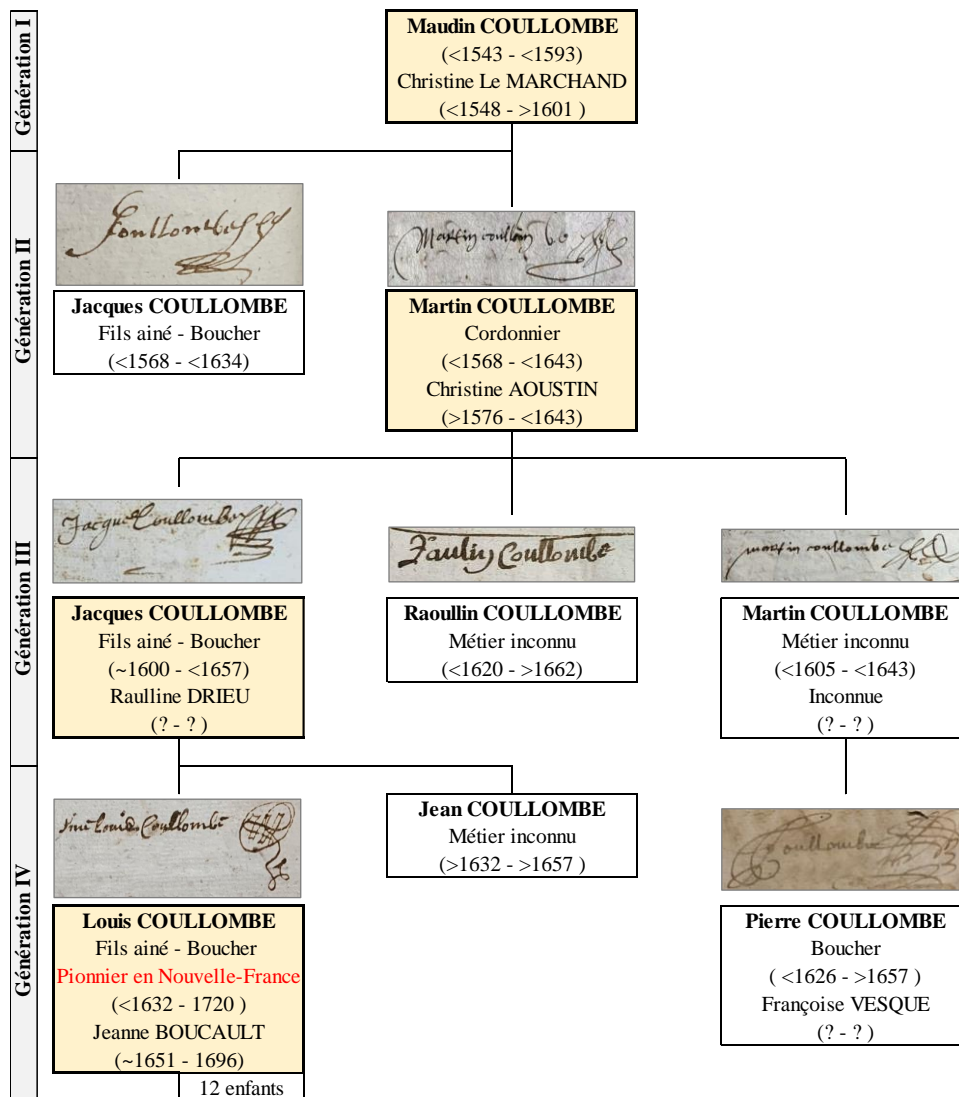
Génération I

Maudin COULLOMBE
(<1543 - <1593)
Christine Le MARCHAND
(<1548 - >1601 )

Génération II

Coullombe

Jacques COULLOMBE
Fils ainé - Boucher
(<1568 - <1634)

Martin coullombe

Martin COULLOMBE
Cordonnier
(<1568 - <1643)
Christine AOUSTIN
(>1576 - <1643)

Génération III

Jacques Coullombe

Jacques COULLOMBE
Fils ainé - Boucher
(~1600 - <1657)
Raulline DRIEU
(? - ? )

Raullin Coullombe

Raoullin COULLOMBE
Métier inconnu
(<1620 - >1662)

martin coullombe

Martin COULLOMBE
Métier inconnu
(<1605 - <1643)
Inconnue
(? - ? )

Génération IV

Louis Coullombe

Louis COULLOMBE
Fils ainé - Boucher
Pionnier en Nouvelle-France
(<1632 - 1720 )
Jeanne BOUCAULT
(~1651 - 1696)
12 enfants

Jean COULLOMBE
Métier inconnu
(>1632 - >1657 )

Coullombe

Pierre COULLOMBE
Boucher
( <1626 - >1657 )
Françoise VESQUE
(? - ? )